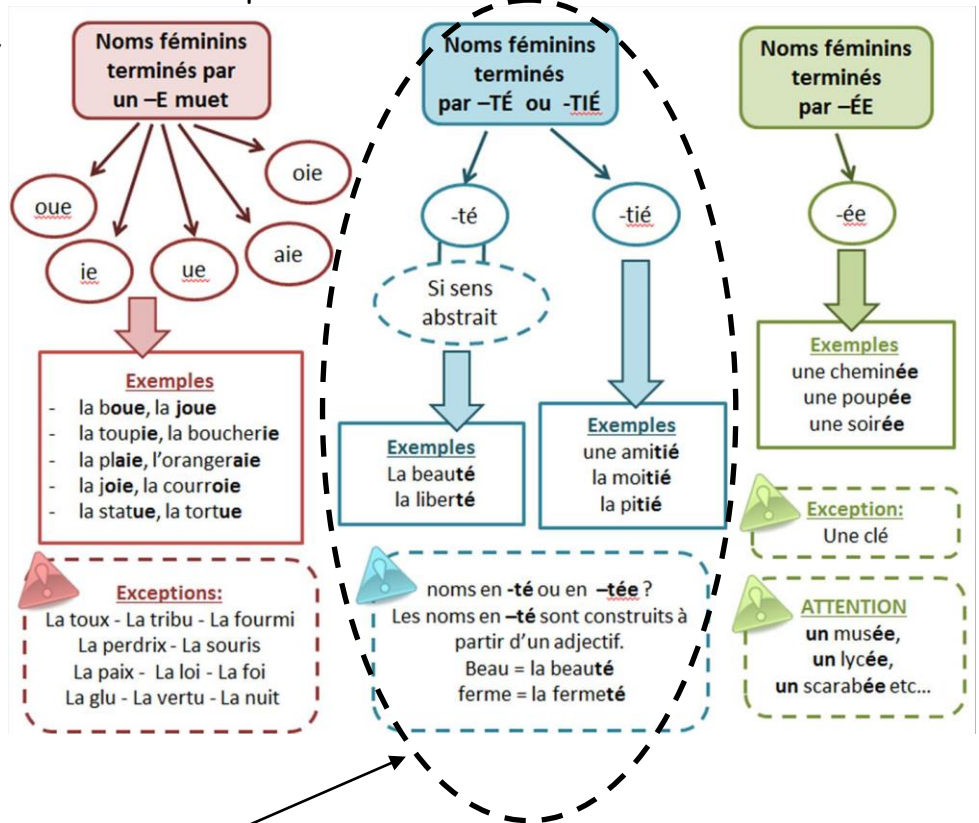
Noms féminins terminés par un –E muet

oie

oue

ie

ue

aie

Exemples
- la boue, la joue
- la toupie, la boucherie
- la plaie, l'orangeraie
- la joie, la courroie
- la statue, la tortue

Exceptions:
La toux - La tribu - La fourmi
La perdrix - La souris
La paix - La loi - La foi
La glu - La vertu - La nuit

Noms féminins terminés par –TÉ ou -TIÉ

-té

-tié

Si sens abstrait

Exemples
La beauté
la liberté

Exemples
une amitié
la moitié
la pitié

noms en -té ou en –tée ?
Les noms en –té sont construits à partir d'un adjectif.
Beau = la beauté
ferme = la fermeté

Noms féminins terminés par –ÉE

-ée

Exemples
une cheminée
une poupée
une soirée

Exception:
Une clé

ATTENTION
un musée,
un lycée,
un scarabée etc...